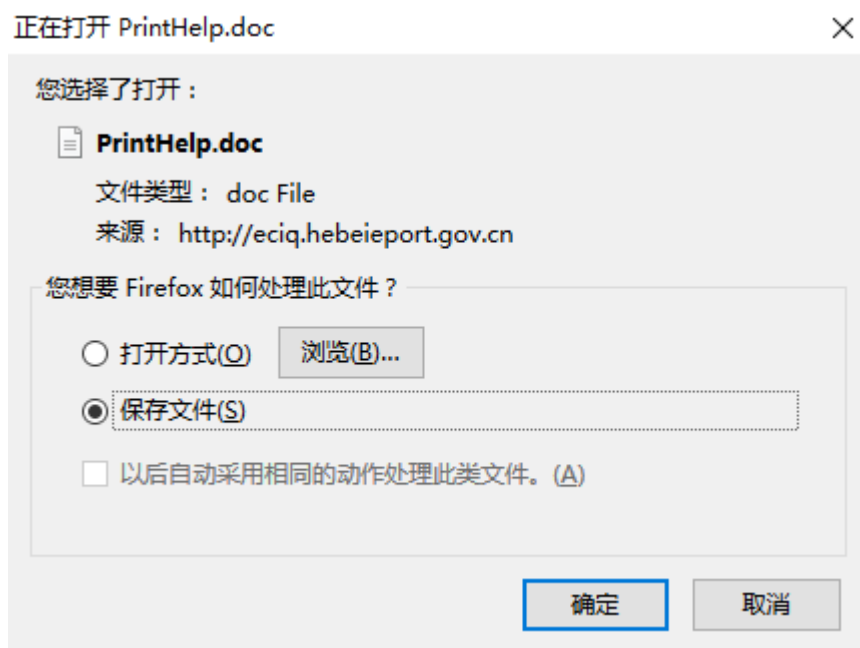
正在打开 PrintHelp.doc

×

您选择了打开：

PrintHelp.doc

文件类型： doc File

来源： http://eciq.hebeieport.gov.cn

您想要 Firefox 如何处理此文件？

打开方式(O)

浏览(B)...

保存文件(S)

以后自动采用相同的动作处理此类文件。(A)

确定

取消